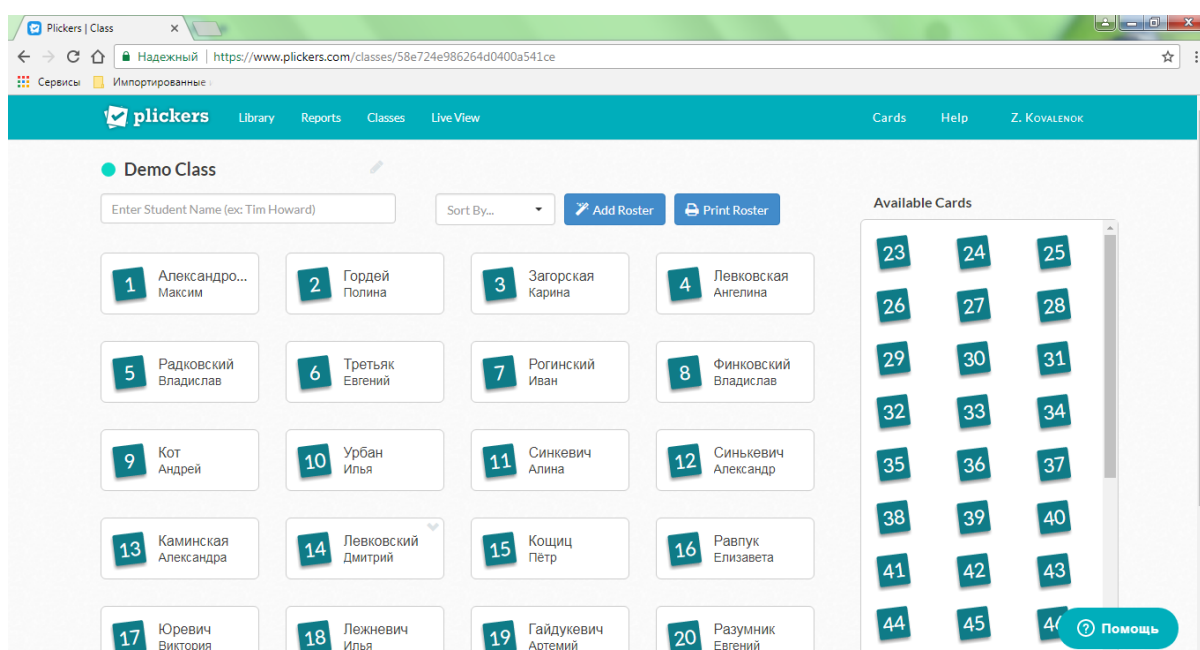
Plickers | Class

Надежный https://www.plickers.com/classes/58e724e986264d0400a541ce

Сервисы Импортированные

plickers Library Reports Classes Live View Cards Help Z. Kovalenok

Demo Class

Enter Student Name (ex: Tim Howard)

Sort By...

Add Roster

Print Roster

Available Cards

1 Александро... Максим
2 Гордей Полина
3 Загорская Карина
4 Левковская Ангелина
5 Радковский Владислав
6 Третьяк Евгений
7 Рогинский Иван
8 Финковский Владислав
9 Кот Андрей
10 Урбан Илья
11 Синкевич Алина
12 Синькевич Александр
13 Каминская Александра
14 Левковский Дмитрий
15 Коцищ Пётр
16 Равпук Елизавета
17 Юревич Виктория
18 Лежневич Илья
19 Гайдукевич Артемий
20 Разумник Евгений

23 24 25
26 27 28
29 30 31
32 33 34
35 36 37
38 39 40
41 42 43
44 45 46

Помощь